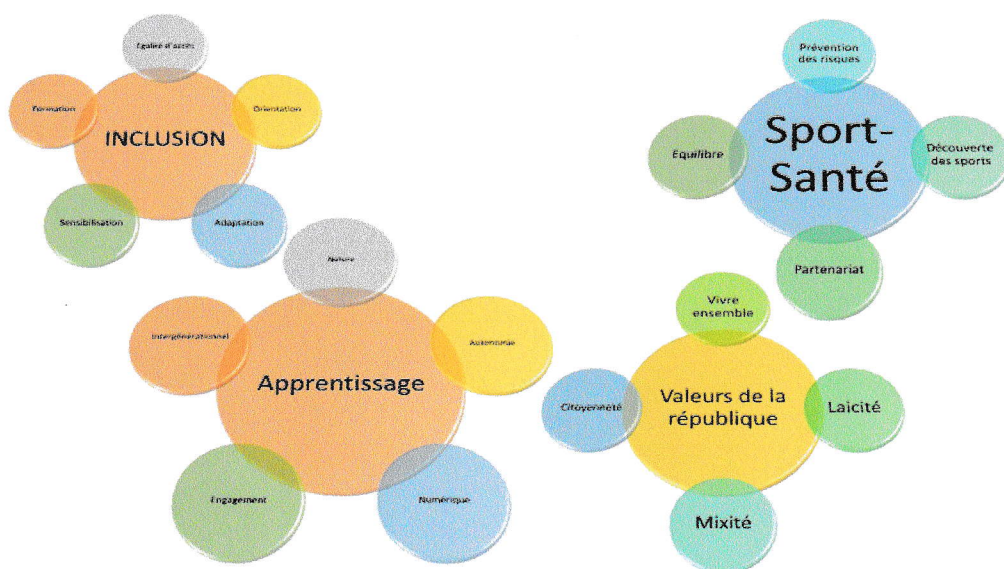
Egalité d'accès

Formation

INCLUSION

Orientation

Sensibilisation

Adaptation

Prévention des risques

Equilibre

Sport-Santé

Découverte des sports

Partenariat

Nature

Intergénérationnel

Apprentissage

Autonomie

Engagement

Numérique

Vivre ensemble

Citoyenneté

Valeurs de la république

Laïcité

Mixité